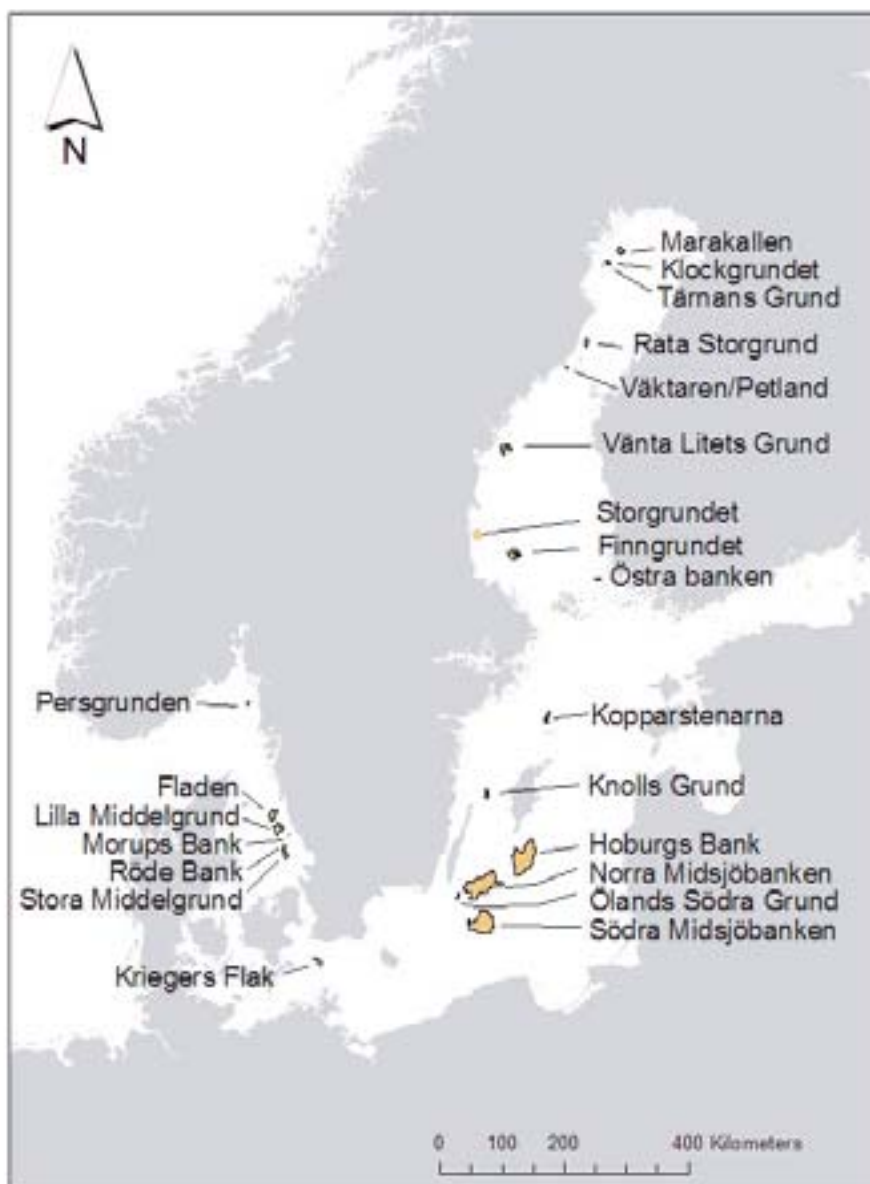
N

Marakallen
Klockgrundet
Tärnans Grund
Rata Storgrund
Väktaren/Petland
Vänta Litets Grund
Storgrundet
Finngrundet - Östra banken
Persgrunden
Kopparstenarna
Fladen
Lilla Middelgrund
Morups Bank
Röde Bank
Stora Middelgrund
Knolls Grund
Hoburgs Bank
Norra Midsjöbanken
Ölands Södra Grund
Södra Midsjöbanken
Kriegers Flak

0 100 200 400 Kilometers